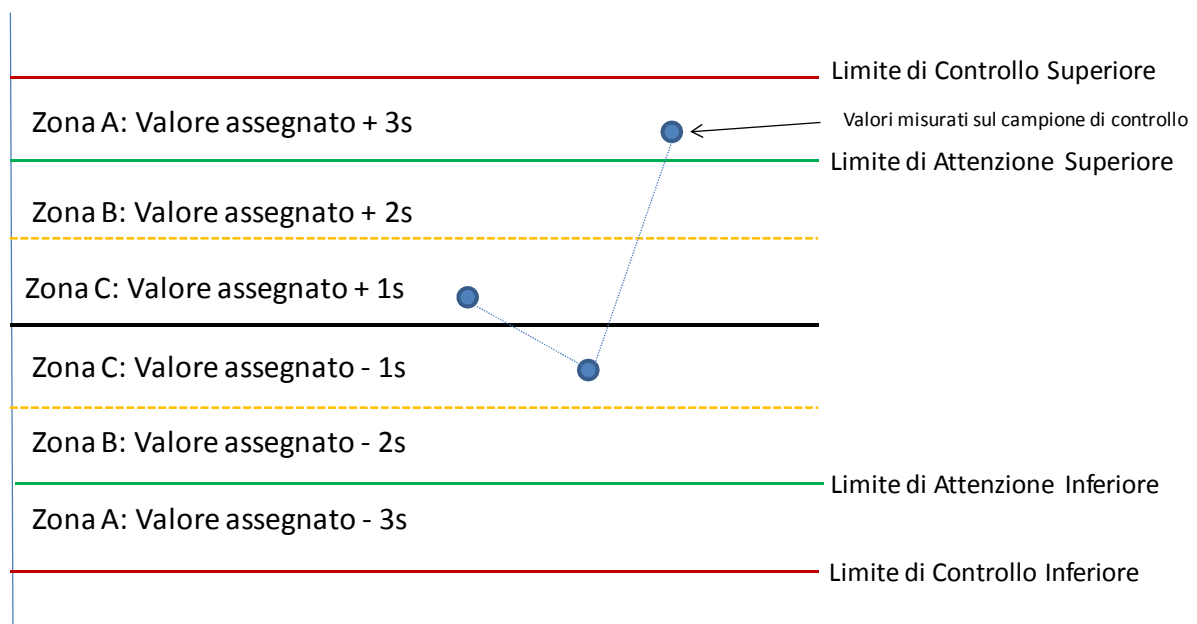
Limite di Controllo Superiore

Zona A: Valore assegnato + 3s

Valori misurati sul campione di controllo

Limite di Attenzione Superiore

Zona B: Valore assegnato + 2s

Zona C: Valore assegnato + 1s

Zona C: Valore assegnato - 1s

Zona B: Valore assegnato - 2s

Limite di Attenzione Inferiore

Zona A: Valore assegnato - 3s

Limite di Controllo Inferiore